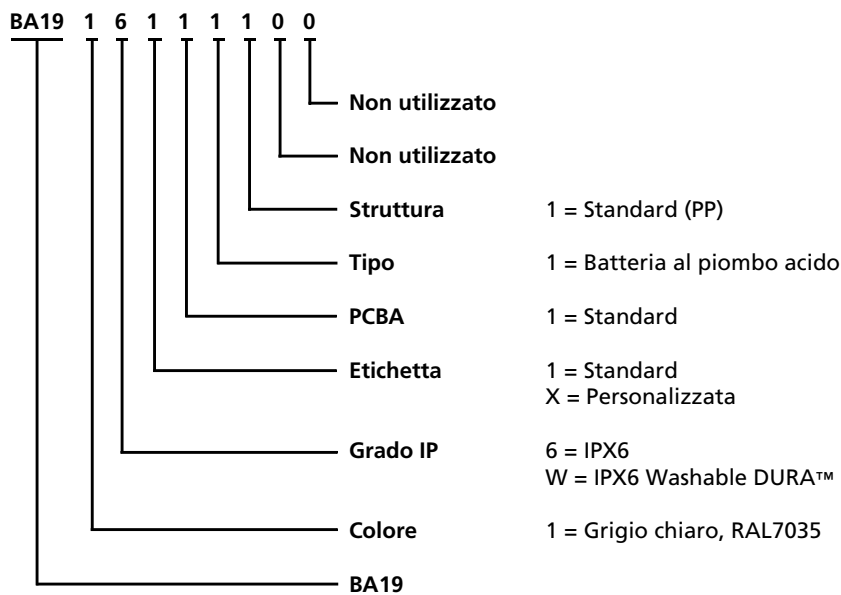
BA19 1 6 1 1 1 0 0

Non utilizzato

Non utilizzato

Struttura 1 = Standard (PP)

Tipo 1 = Batteria al piombo acido

PCBA 1 = Standard

Etichetta 1 = Standard
X = Personalizzata

Grado IP 6 = IPX6
W = IPX6 Washable DURA™

Colore 1 = Grigio chiaro, RAL7035

BA19